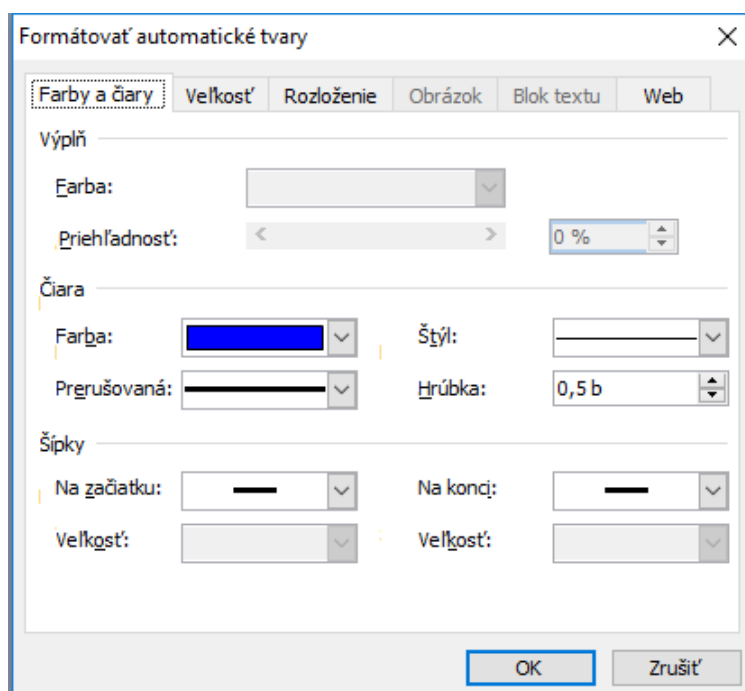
Formátovať automatické tvary

×

Farby a čiary | Veľkosť | Rozloženie | Obrázok | Blok textu | Web

Výplň

Farba:

Priehľadnosť:

0 %

Čiara

Farba:

Štýl:

Prerušovaná:

Hrúbka:

0,5 b

Šípky

Na začiatku:

Na konci:

Veľkosť:

Veľkosť:

OK

Zrušiť